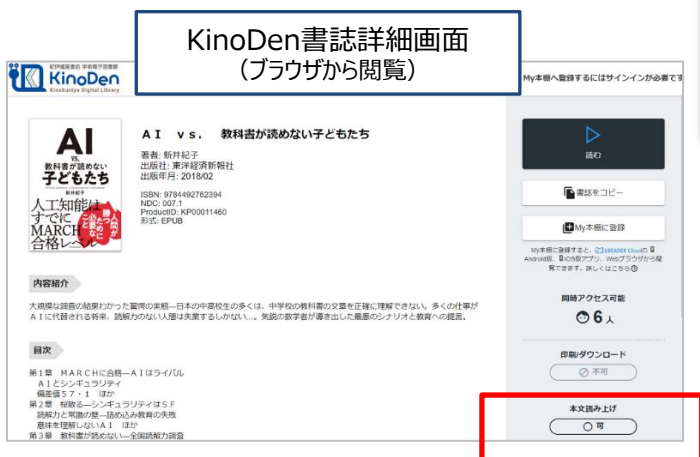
KinoDen書誌詳細画面
（ブラウザから閲覧）

紀伊國屋書店 学術電子図書館
KinoDen
Kinokuniya Digital Library

My本棚へ登録するにはサインインが必要です

ＡＩ　ｖｓ．　教科書が読めない子どもたち

AI vs. 教科書が読めない子どもたち
新井紀子
人工知能はすでにMARCH合格レベル

著者: 新井紀子
出版社: 東洋経済新報社
出版年月: 2018/02

ISBN: 9784492762394
NDC: 007.1
ProductID: KP00011460
形式: EPUB

読む

書誌をコピー

My本棚に登録

My本棚に登録すると、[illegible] Android版、iOS版アプリ、Webブラウザから閲覧できます。詳しくはこちら

内容紹介

大規模な調査の結果わかった驚愕の事態―日本の中高校生の多くは、中学校の教科書の文章を正確に理解できない。多くの仕事がＡＩに代替される将来、読解力のない人間は失業するしかない…。気鋭の数学者が導き出した最悪のシナリオと教育への提言。

同時アクセス可能
6 人

目次

第１章　ＭＡＲＣＨに合格―ＡＩはライバル
　ＡＩとシンギュラリティ
　偏差値５７・１　ほか
第２章　桜散る―シンギュラリティはＳＦ
　読解力と常識の壁―詰め込み教育の失敗
　意味を理解しないＡＩ　ほか
第３章　教科書が読めない―全国読解力調査

印刷/ダウンロード
不可

本文読み上げ
可